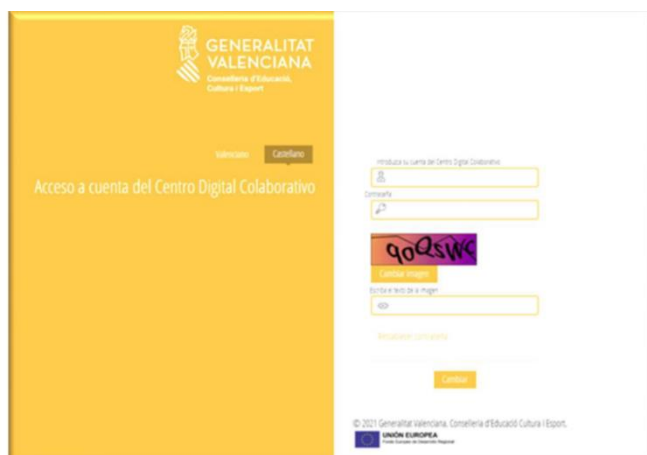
GENERALITAT VALENCIANA
Conselleria d'Educació, Cultura i Esport

Valenciano Castellano

Acceso a cuenta del Centro Digital Colaborativo

Introduzca su cuenta del Centro Digital Colaborativo

Contraseña

9oQsWc

Cambiar imagen

Escriba el texto de la imagen

Restablecer contraseña

Cambiar

© 2021 Generalitat Valenciana. Conselleria d'Educació Cultura i Esport.

UNIÓN EUROPEA
Fondo Europeo de Desarrollo Regional